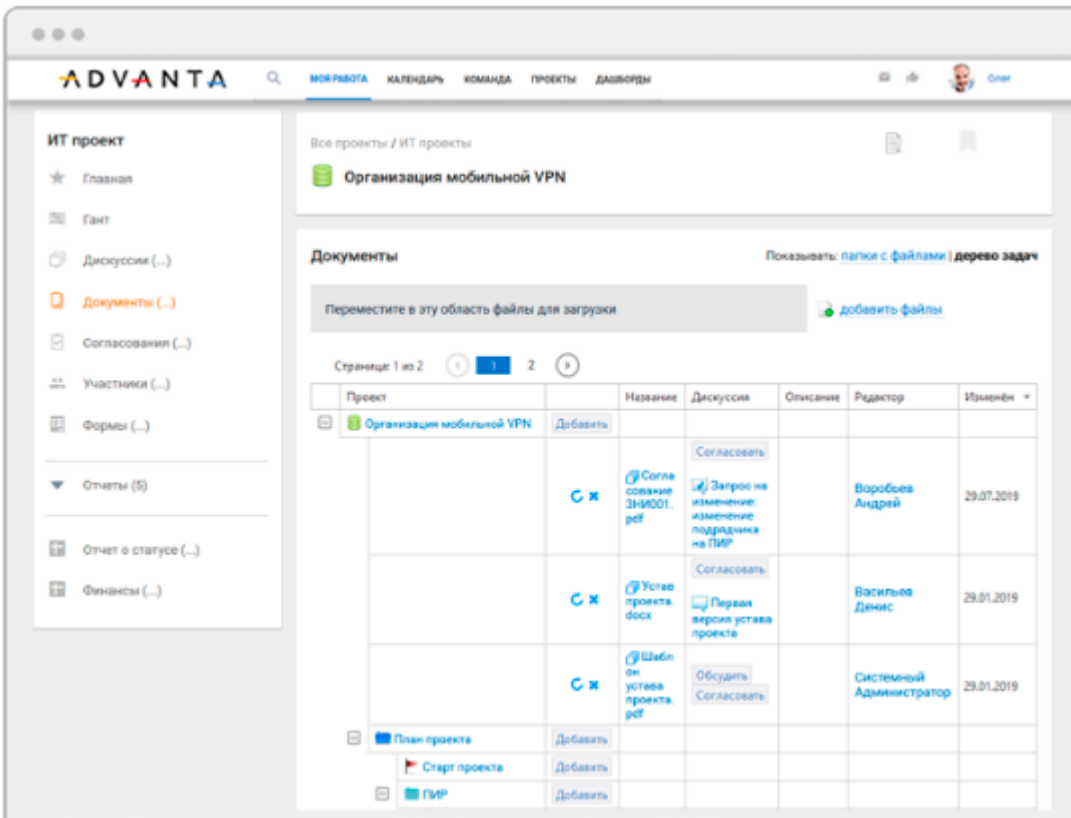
ADVANTA

МОЯ РАБОТА КАЛЕНДАРЬ КОМАНДА ПРОЕКТЫ ДАШБОРДЫ

Олег

ИТ проект

Главная

Гант

Дискуссии (...)

Документы (...)

Согласования (...)

Участники (...)

Формы (...)

Отчеты (5)

Отчет о статусе (...)

Финансы (...)

Все проекты / ИТ проекты

Организация мобильной VPN

Документы

Показывать: папки с файлами | дерево задач

Переместите в эту область файлы для загрузки

добавить файлы

Страница: 1 из 2 1 2

| | Проект | | Название | Дискуссия | Описание | Редактор | Изменён |
|---|---|---|---|---|---|---|---|
| ⊟ | Организация мобильной VPN | Добавить | | | | | |
| | | | Согласование ЗНИ001.pdf | Согласовать Запрос на изменение: изменение подрядчика на ПИР | | Воробьев Андрей | 29.07.2019 |
| | | | Устав проекта.docx | Согласовать Первая версия устава проекта | | Васильев Денис | 29.01.2019 |
| | | | Шаблон устава проекта.pdf | Обсудить Согласовать | | Системный Администратор | 29.01.2019 |
| | ⊟ План проекта | Добавить | | | | | |
| | Старт проекта | Добавить | | | | | |
| | ⊟ ПИР | Добавить | | | | | |